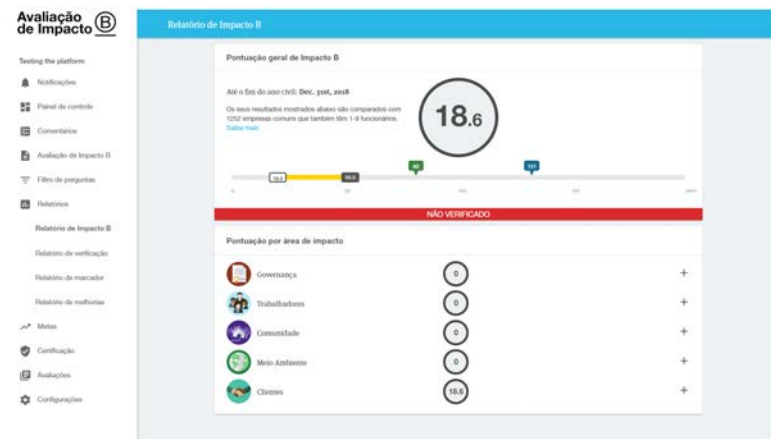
Avaliação de Impacto B

Testing the platform

Notificações

Painel de controle

Comentários

Avaliação de Impacto B

Filtro de perguntas

Relatórios

Relatório de Impacto B

Relatório de verificação

Relatório de marcador

Relatório de melhorias

Metas

Certificação

Avaliações

Configurações

Relatório de Impacto B

Pontuação geral de Impacto B

Até o fim do ano civil: Dec. 31st, 2018

Os seus resultados mostrados abaixo são comparados com 1252 empresas comuns que também têm 1-9 funcionários. Saiba mais

18.6

18.6

50.9

80

121

0

50

100

150

200+

NÃO VERIFICADO

Pontuação por área de impacto

Governança

0

+

Trabalhadores

0

+

Comunidade

0

+

Meio Ambiente

0

+

Clientes

18.6

+